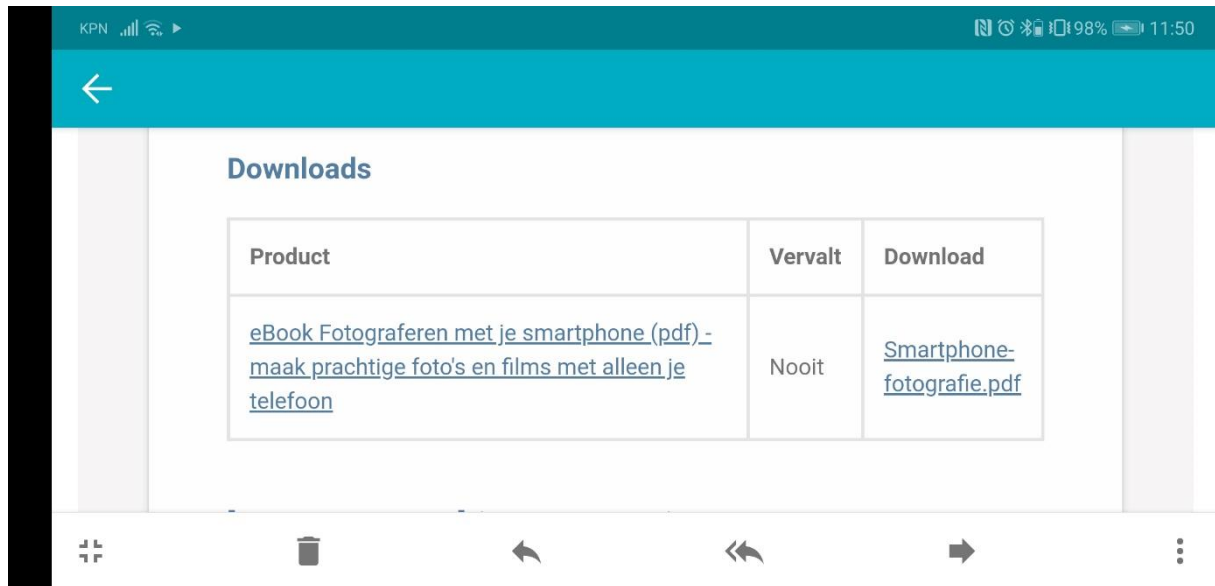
KPN 98% 11:50

Downloads

| Product | Vervalt | Download |
|---|---|---|
| eBook Fotograferen met je smartphone (pdf) - maak prachtige foto's en films met alleen je telefoon | Nooit | Smartphone-fotografie.pdf |

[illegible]